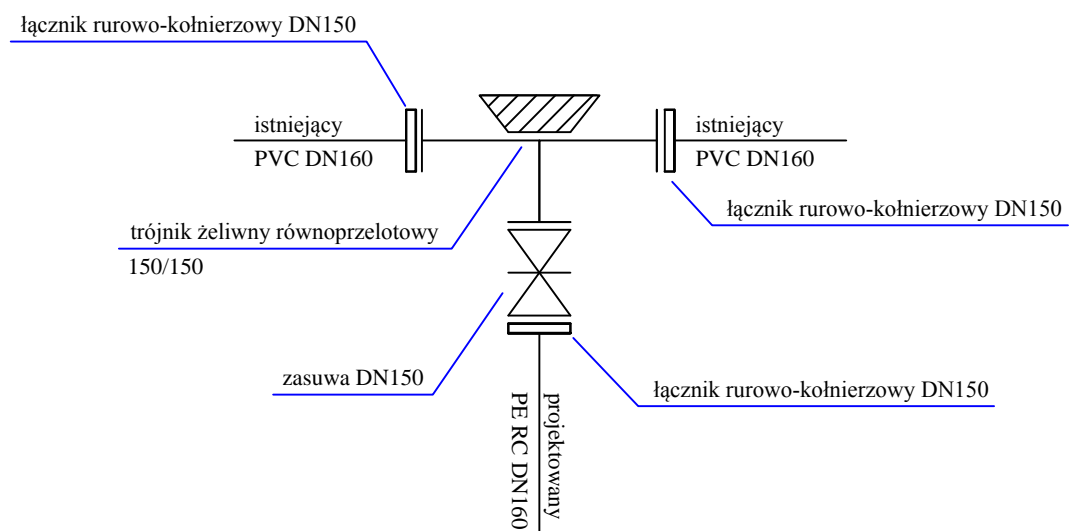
łącznik rurowo-kołnierzowy DN150

istniejący
PVC DN160

istniejący
PVC DN160

łącznik rurowo-kołnierzowy DN150

trójnik żeliwny równoprzelotowy
150/150

zasuwa DN150

projektowany
PE RC DN160

łącznik rurowo-kołnierzowy DN150